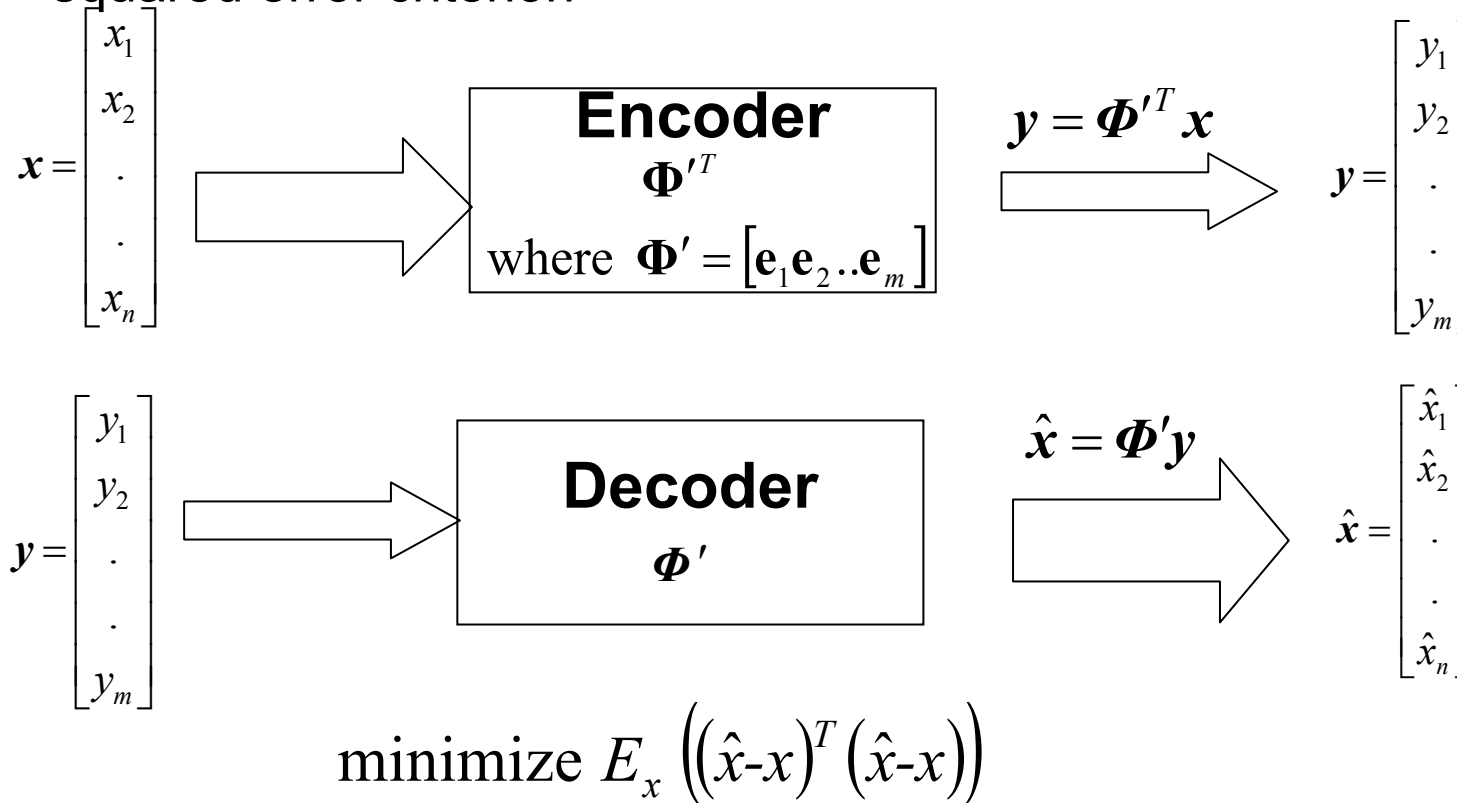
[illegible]

$\boldsymbol{x} = \begin{bmatrix} x_1 \\ x_2 \\ . \\ . \\ x_n \end{bmatrix}$

**Encoder**

$\mathbf{\Phi'}^T$

where $\mathbf{\Phi'} = [\mathbf{e}_1 \mathbf{e}_2 .. \mathbf{e}_m]$

$\boldsymbol{y} = \boldsymbol{\Phi'}^T \boldsymbol{x}$

$\boldsymbol{y} = \begin{bmatrix} y_1 \\ y_2 \\ . \\ . \\ y_m \end{bmatrix}$

$\boldsymbol{y} = \begin{bmatrix} y_1 \\ y_2 \\ . \\ . \\ y_m \end{bmatrix}$

**Decoder**

$\boldsymbol{\Phi}'$

$\hat{\boldsymbol{x}} = \boldsymbol{\Phi}' \boldsymbol{y}$

$\hat{\boldsymbol{x}} = \begin{bmatrix} \hat{x}_1 \\ \hat{x}_2 \\ . \\ . \\ \hat{x}_n \end{bmatrix}$

minimize $E_x \left( (\hat{x}\text{-}x)^T (\hat{x}\text{-}x) \right)$